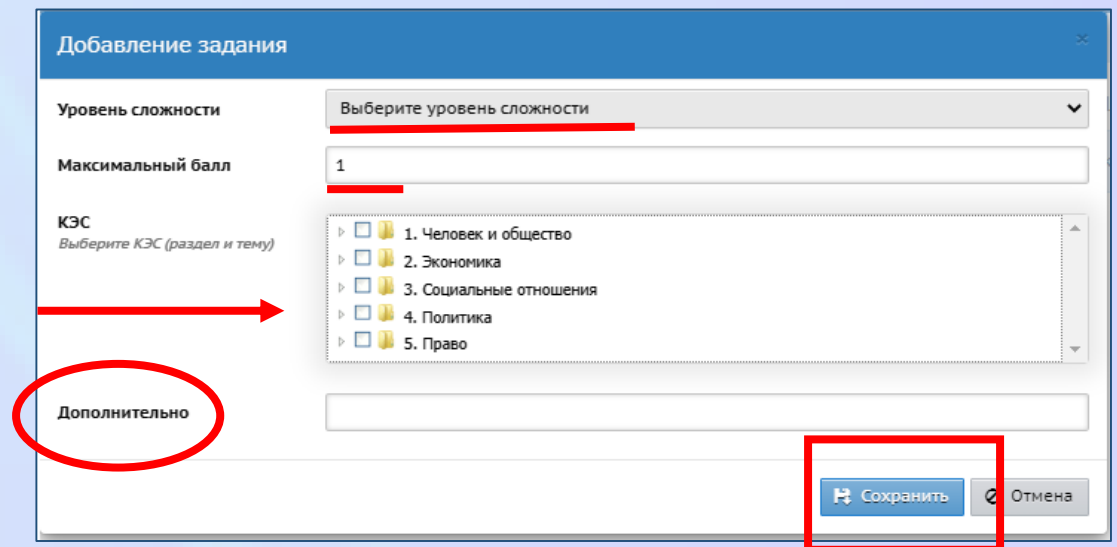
Добавление задания

×

Уровень сложности

Выберите уровень сложности

Максимальный балл

1

КЭС

Выберите КЭС (раздел и тему)

1. Человек и общество

2. Экономика

3. Социальные отношения

4. Политика

5. Право

Дополнительно

Сохранить

Отмена